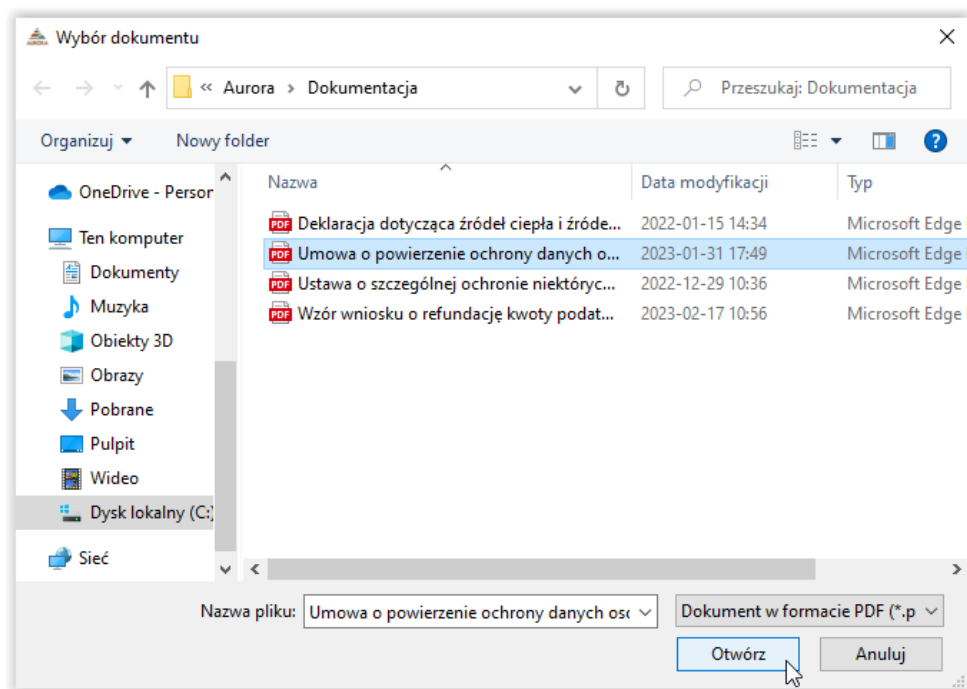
Wybór dokumentu

« Aurora › Dokumentacja

Przeszukaj: Dokumentacja

Organizuj ▾ Nowy folder

OneDrive - Persor
Ten komputer
Dokumenty
Muzyka
Obiekty 3D
Obrazy
Pobrane
Pulpit
Wideo
Dysk lokalny (C:)
Sieć

| Nazwa | Data modyfikacji | Typ |
|---|---|---|
| Deklaracja dotycząca źródeł ciepła i źróde... | 2022-01-15 14:34 | Microsoft Edge |
| Umowa o powierzenie ochrony danych o... | 2023-01-31 17:49 | Microsoft Edge |
| Ustawa o szczególnej ochronie niektóryc... | 2022-12-29 10:36 | Microsoft Edge |
| Wzór wniosku o refundację kwoty podat... | 2023-02-17 10:56 | Microsoft Edge |

Nazwa pliku: Umowa o powierzenie ochrony danych osc

Dokument w formacie PDF (*.p

Otwórz

Anuluj